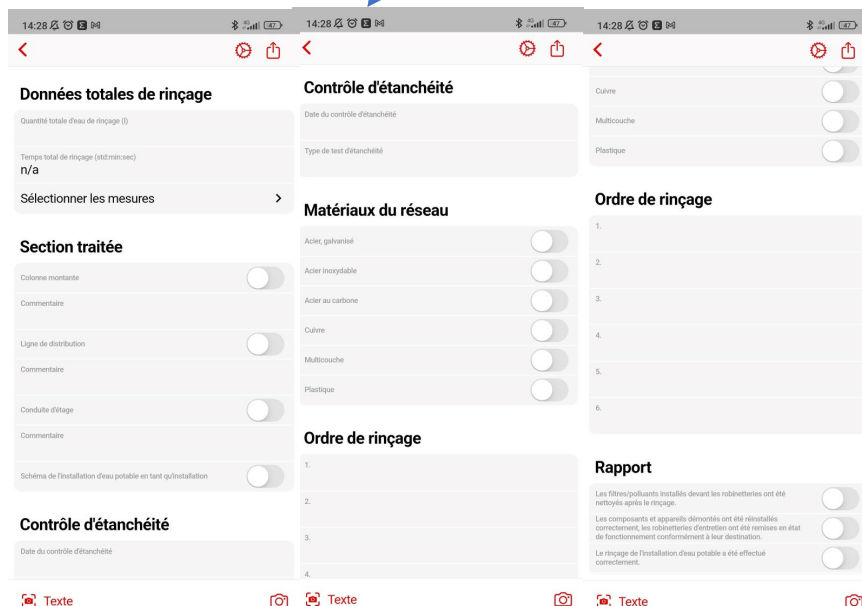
14:28 47
<

Données totales de rinçage

Quantité totale d'eau de rinçage (l)

Temps total de rinçage (std:min:sec)
n/a

Sélectionner les mesures >

Section traitée

Colonne montante

Commentaire

Ligne de distribution

Commentaire

Conduite d'étage

Commentaire

Schéma de l'installation d'eau potable en tant qu'installation

Contrôle d'étanchéité

Date du contrôle d'étanchéité

Texte

14:28 47
<

Contrôle d'étanchéité

Date du contrôle d'étanchéité

Type de test d'étanchéité

Matériaux du réseau

Acier, galvanisé

Acier inoxydable

Acier au carbone

Cuivre

Multicouche

Plastique

Ordre de rinçage

1.

2.

3.

4.

Texte

14:28 47
<

Cuivre

Multicouche

Plastique

Ordre de rinçage

1.

2.

3.

4.

5.

6.

Rapport

Les filtres/polluants installés devant les robinetteries ont été nettoyés après le rinçage.

Les composants et appareils démontés ont été réinstallés correctement, les robinetteries d'entretien ont été remises en état de fonctionnement conformément à leur destination.

Le rinçage de l'installation d'eau potable a été effectué correctement.

Texte